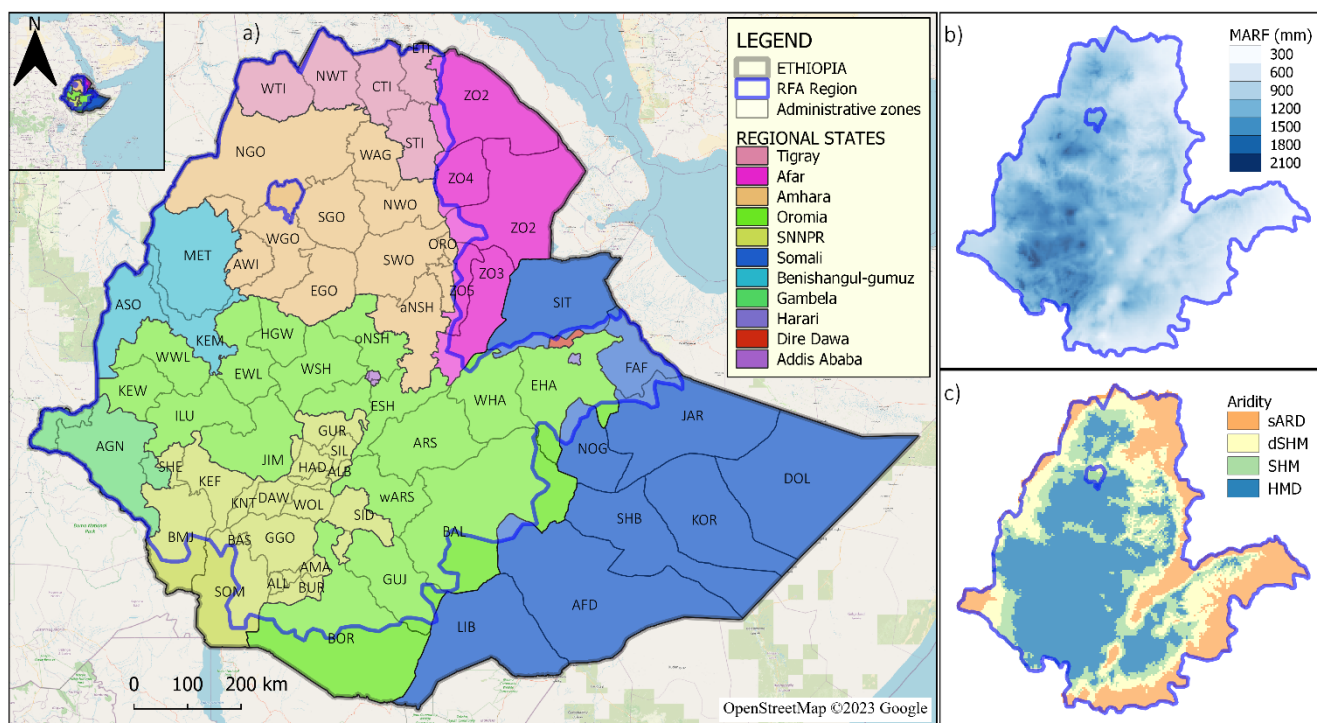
N

a)

LEGEND
ETHIOPIA
RFA Region
Administrative zones
REGIONAL STATES
Tigray
Afar
Amhara
Oromia
SNNPR
Somali
Benishangul-gumuz
Gambela
Harari
Dire Dawa
Addis Ababa

ETI
WTI
NWT
CTI
ZO2
STI
NGO
WAG
ZO4
SGO
NWO
ZO2
WGO
ORO
MET
AWI
SWO
ZO3
EGO
aNSH
ZO5
SIT
ASO
KEM
HGW
oNSH
WWL
EWL
WSH
FAF
KEW
ESH
EHA
ILU
WHA
JAR
AGN
GUR
SIL
ARS
NOG
SHE
JIM
HAD
ALB
DOL
KEF
KNT
DAW
WOL
wARS
BMJ
BAS
SID
SHB
KOR
GGO
BAL
AMA
ALL
BUR
GUJ
SOM
AFD
LIB
BOR

0 100 200 km

OpenStreetMap ©2023 Google

b)
MARF (mm)
300
600
900
1200
1500
1800
2100

c)
Aridity
sARD
dSHM
SHM
HMD